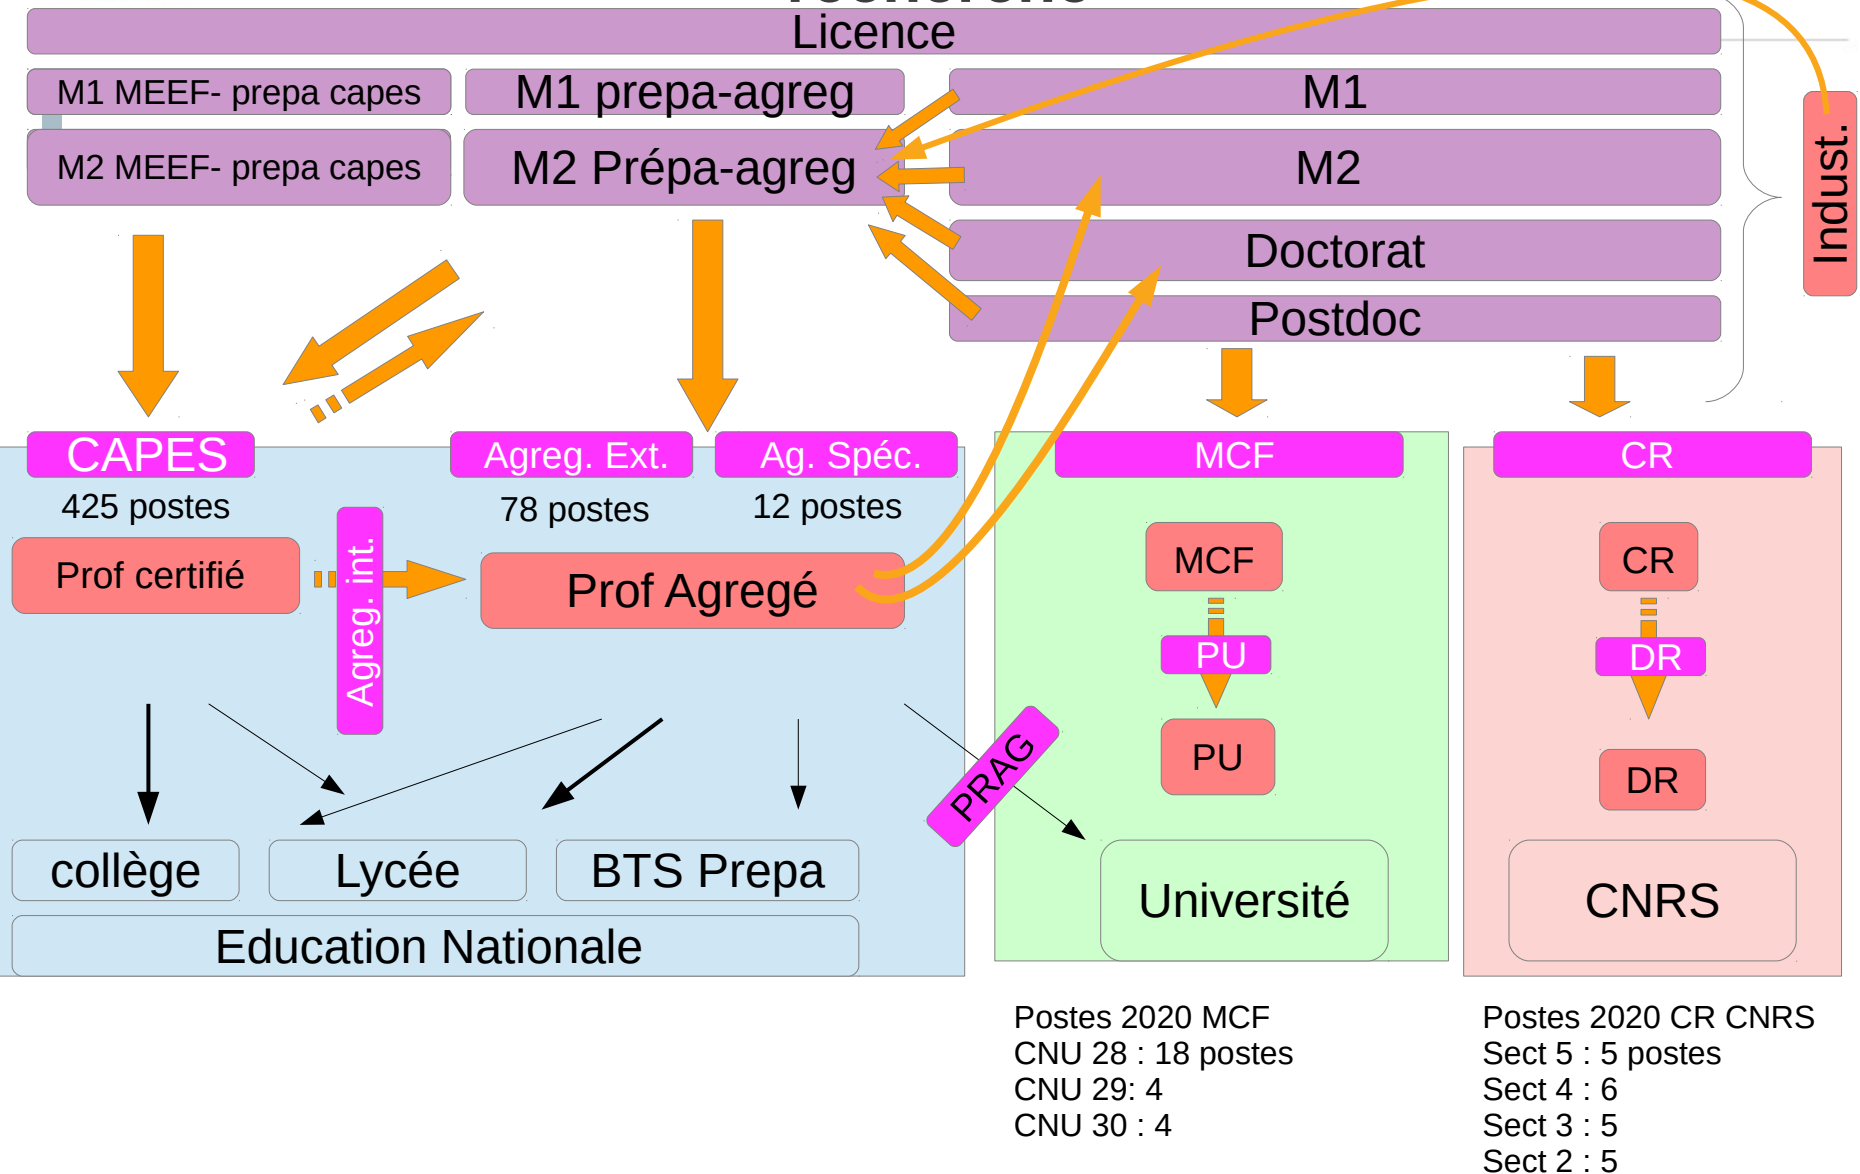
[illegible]

Licence

M1 MEEF- prepa capes

M1 prepa-agreg

M1

M2 MEEF- prepa capes

M2 Prépa-agreg

M2

Doctorat

Postdoc

Indust.

CAPES

425 postes

Prof certifié

Agreg. int.

Agreg. Ext.

78 postes

Ag. Spéc.

12 postes

Prof Agregé

MCF

MCF

PU

PU

CR

CR

DR

DR

PRAG

collège

Lycée

BTS Prepa

Education Nationale

Université

CNRS

Postes 2020 MCF
CNU 28 : 18 postes
CNU 29: 4
CNU 30 : 4

Postes 2020 CR CNRS
Sect 5 : 5 postes
Sect 4 : 6
Sect 3 : 5
Sect 2 : 5